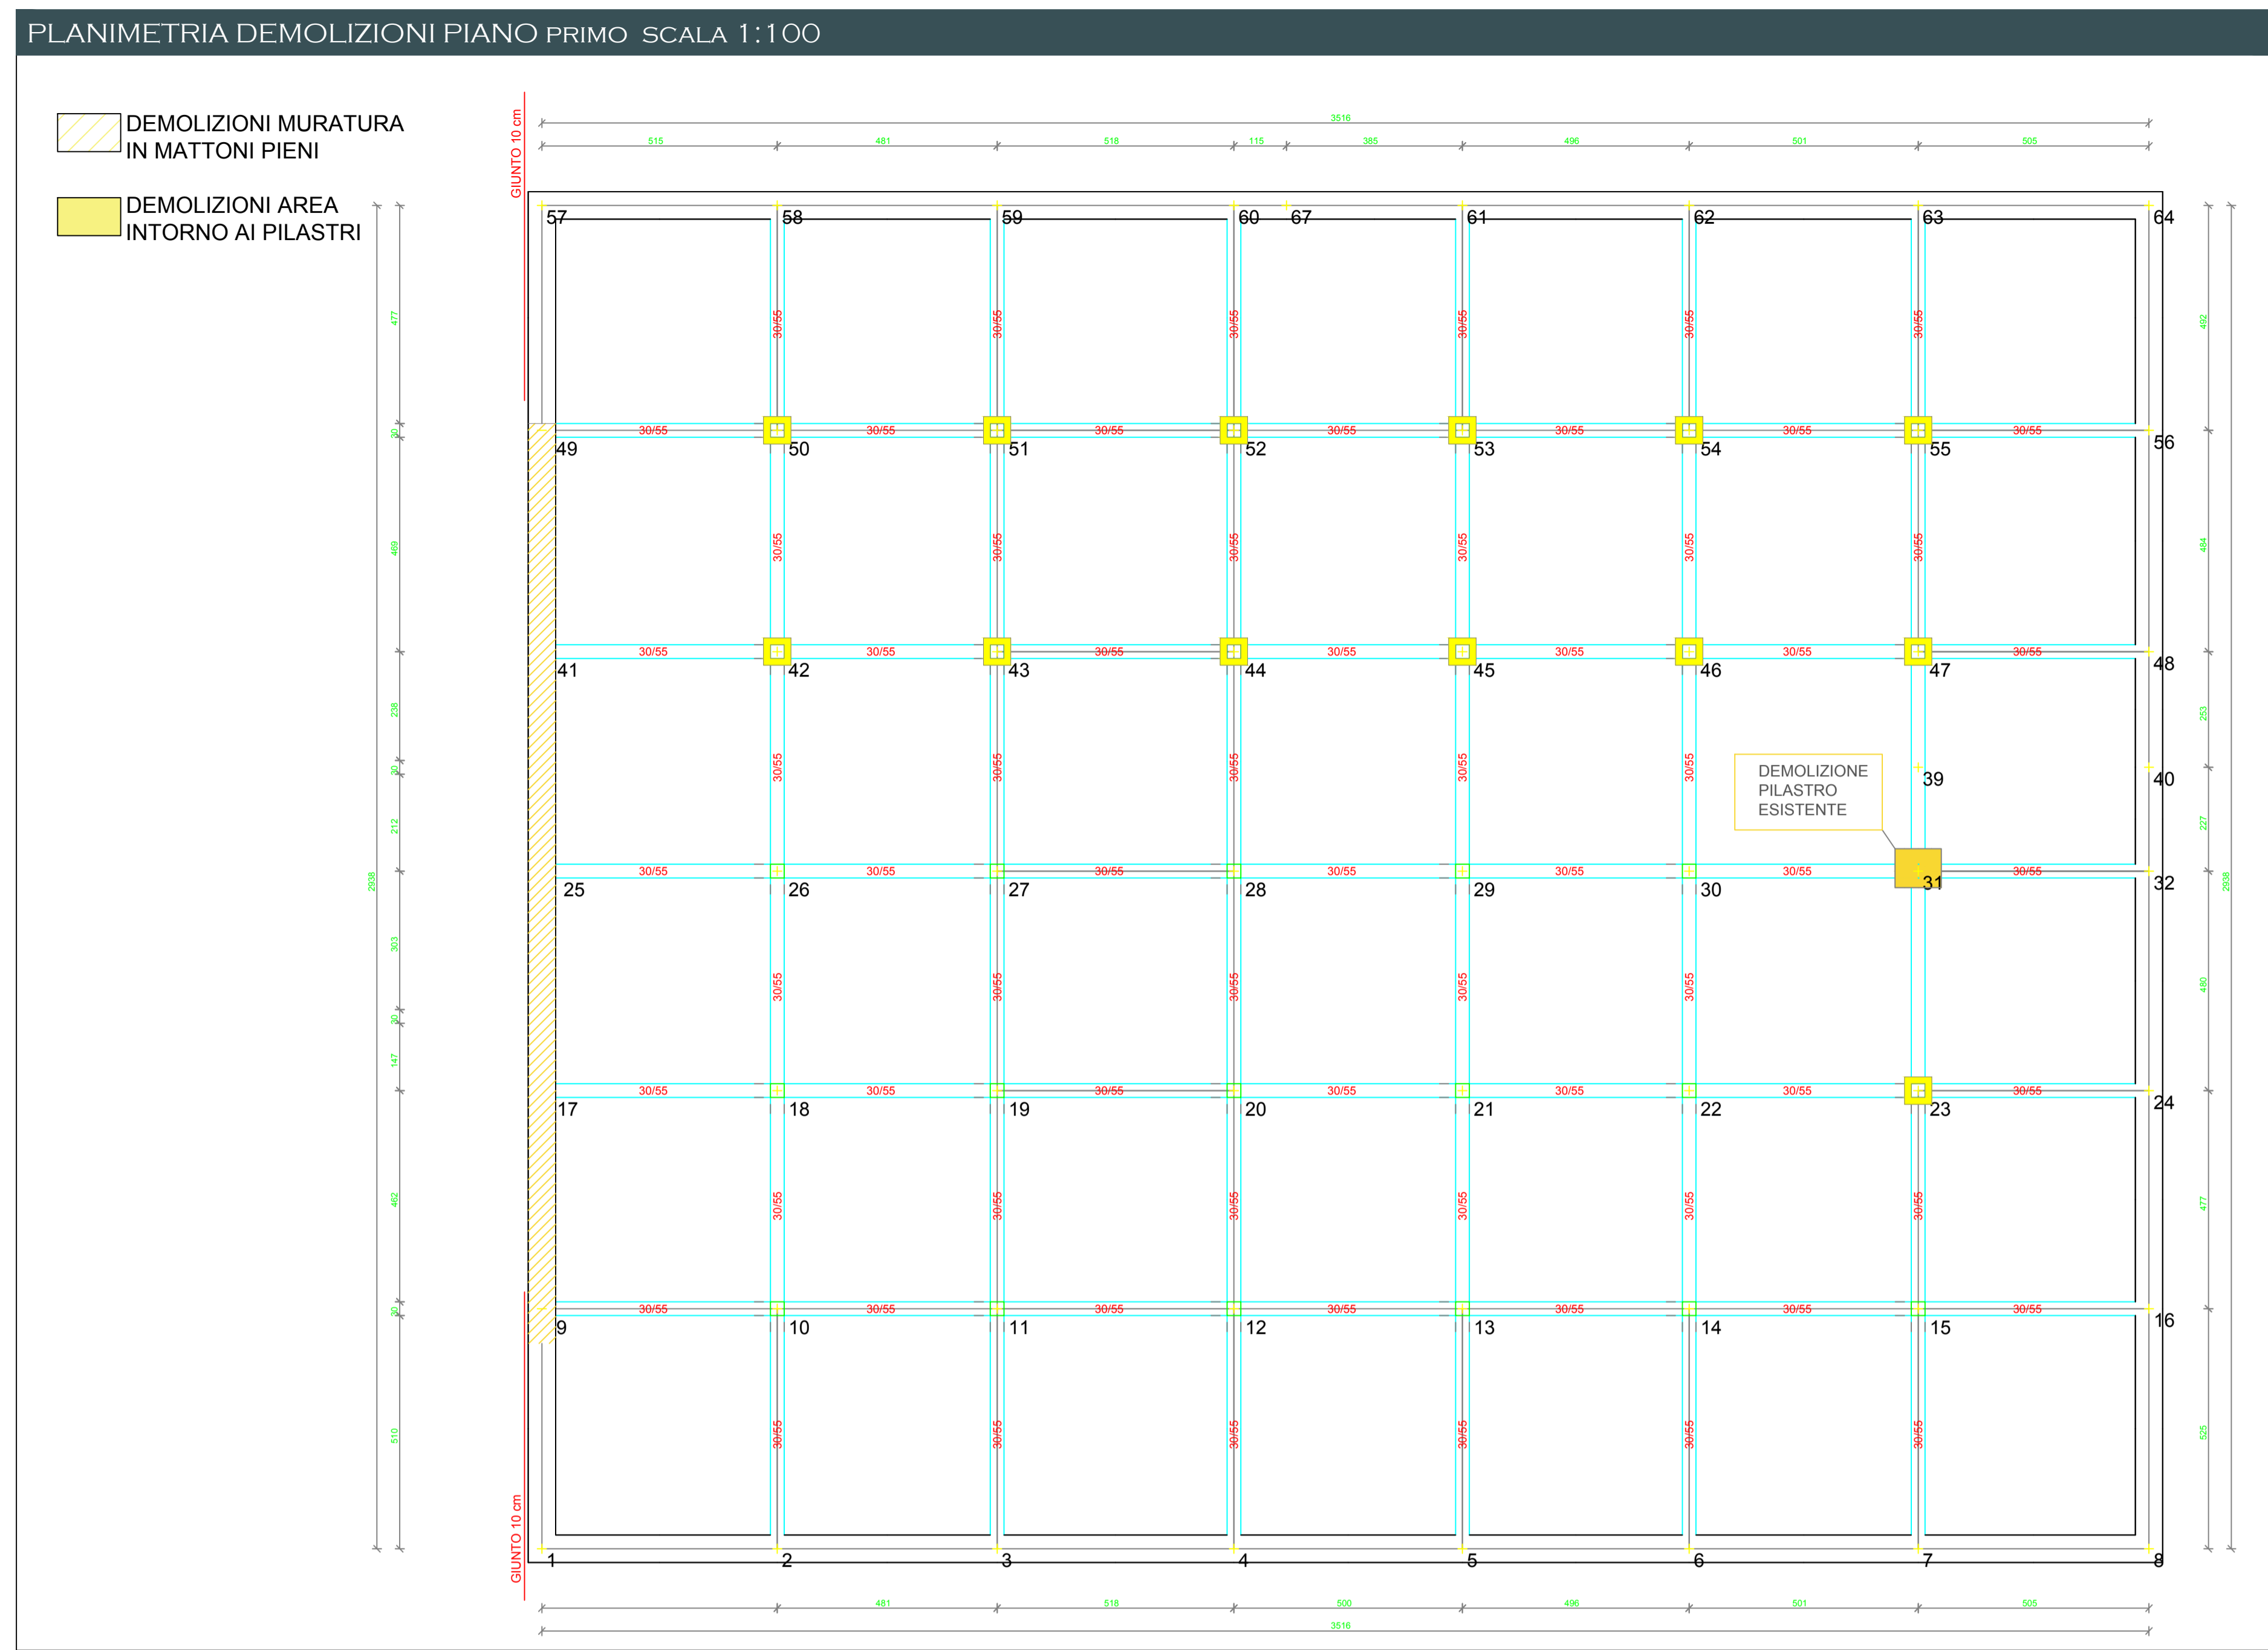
PLANIMETRIA DEMOLIZIONI PIANO PRIMO SCALA 1:100

DEMOLIZIONI MURATURA IN MATTONI PIENI

DEMOLIZIONI AREA INTORNO AI PILASTRI

GIUNTO 10 cm

3516

515 481 518 115 385 496 501 505

57 58 59 60 67 61 62 63 64

30/55

49 50 51 52 53 54 55 56

41 42 43 44 45 46 47 48

DEMOLIZIONE PILASTRO ESISTENTE

39 40

25 26 27 28 29 30 31 32

17 18 19 20 21 22 23 24

9 10 11 12 13 14 15 16

1 2 3 4 5 6 7 8

GIUNTO 10 cm

481 518 500 496 501 505

3516

477 30 469 238 30 212 303 30 147 462 30 510 2938

492 484 253 227 480 477 525 2938